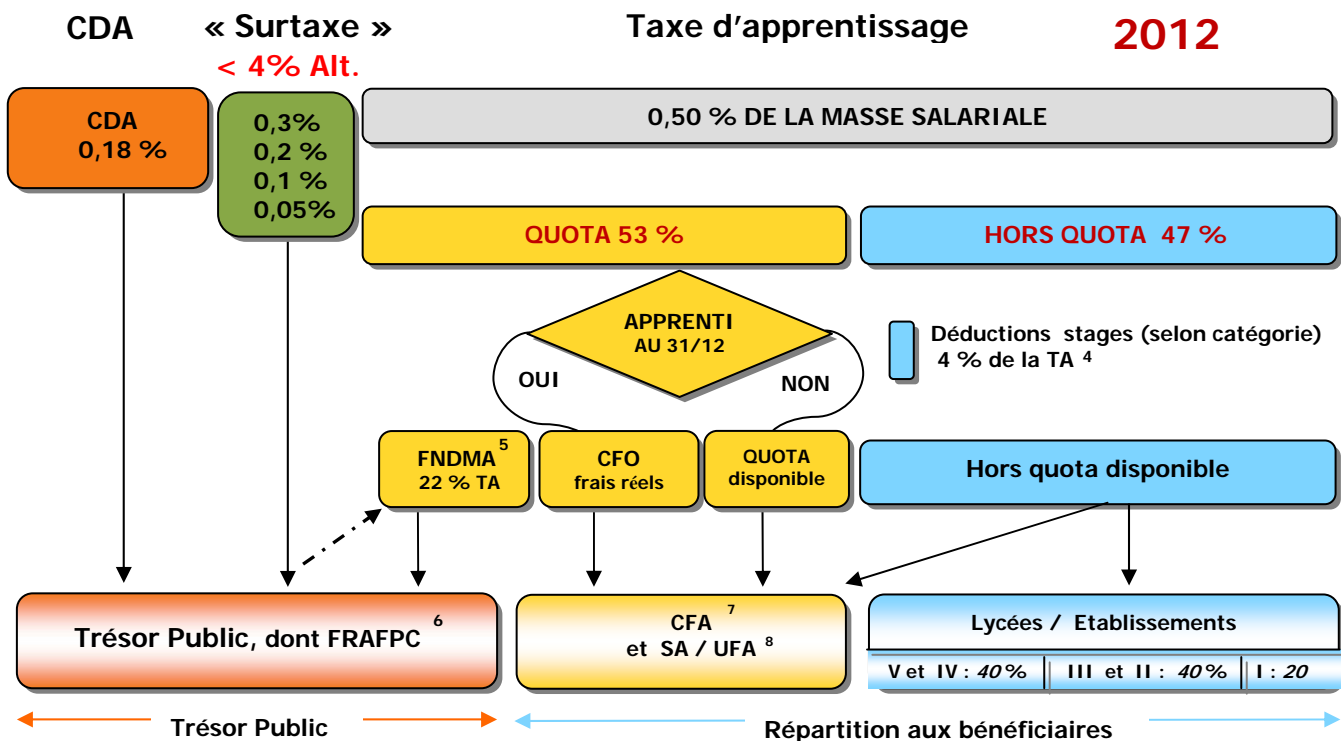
CDA « Surtaxe » Taxe d'apprentissage 2012

< 4% Alt.

CDA 0,18 %

0,3%
0,2 %
0,1 %
0,05%

0,50 % DE LA MASSE SALARIALE

QUOTA 53 %

HORS QUOTA 47 %

APPRENTI AU 31/12

OUI

NON

Déductions stages (selon catégorie) 4 % de la TA $^4$

FNDMA $^5$ 22 % TA

CFO frais réels

QUOTA disponible

Hors quota disponible

Trésor Public, dont FRAFPC $^6$

CFA $^7$ et SA / UFA $^8$

Lycées / Etablissements

V et IV : 40% | III et II : 40% | I : 20

Trésor Public

Répartition aux bénéficiaires